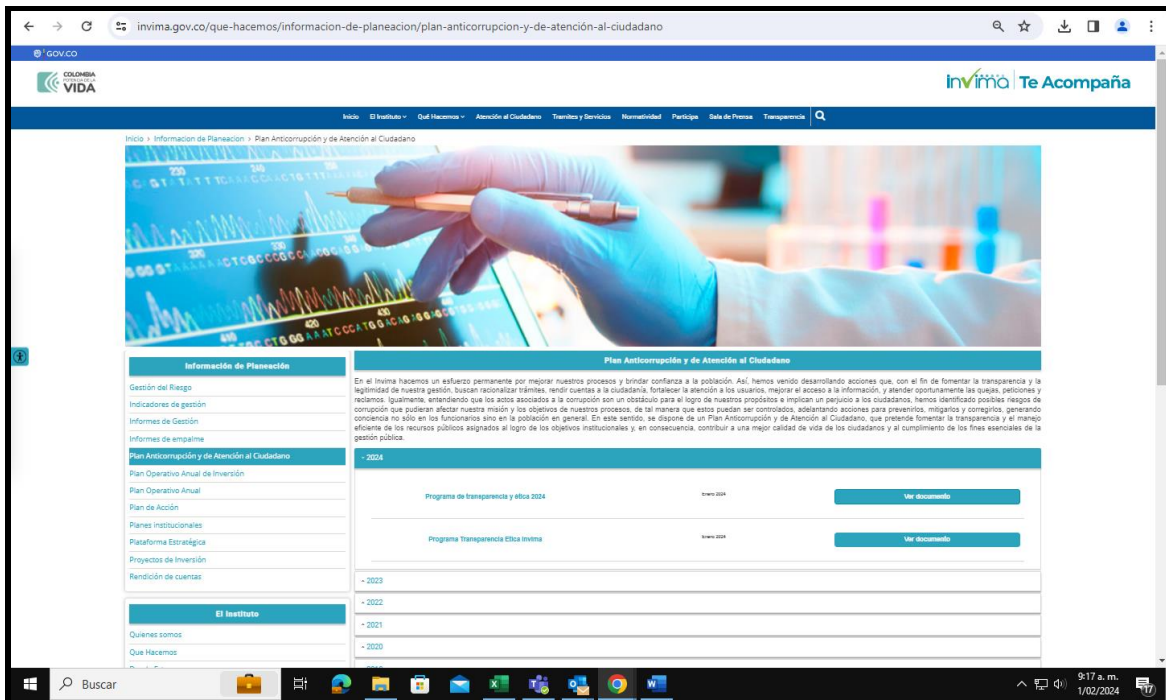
invima.gov.co/que-hacemos/informacion-de-planeacion/plan-anticorrupcion-y-de-atención-al-ciudadano

GOV.CO

COLOMBIA POTENCIA DE LA VIDA

invima | Te Acompaña

Inicio El Instituto Qué Hacemos Atención al Ciudadano Tramites y Servicios Normatividad Participa Sala de Prensa Transparencia

Inicio › Informacion de Planeacion › Plan Anticorrupción y de Atención al Ciudadano

Información de Planeación

Gestión del Riesgo
Indicadores de gestión
Informes de Gestión
Informes de empalme
Plan Anticorrupción y de Atención al Ciudadano
Plan Operativo Anual de Inversión
Plan Operativo Anual
Plan de Acción
Planes institucionales
Plataforma Estratégica
Proyectos de Inversión
Rendición de cuentas

El Instituto

Quienes somos
Que Hacemos

Plan Anticorrupción y de Atención al Ciudadano

En el Invima hacemos un esfuerzo permanente por mejorar nuestros procesos y brindar confianza a la población. Así, hemos venido desarrollando acciones que, con el fin de fomentar la transparencia y la legitimidad de nuestra gestión, buscan racionalizar trámites, rendir cuentas a la ciudadanía, fortalecer la atención a los usuarios, mejorar el acceso a la información, y atender oportunamente las quejas, peticiones y reclamos. Igualmente, entendiendo que los actos asociados a la corrupción son un obstáculo para el logro de nuestros propósitos e implican un perjuicio a los ciudadanos, hemos identificado posibles riesgos de corrupción que pudieran afectar nuestra misión y los objetivos de nuestros procesos, de tal manera que estos puedan ser controlados, adelantando acciones para prevenirlos, mitigarlos y corregirlos, generando conciencia no sólo en los funcionarios sino en la población en general. En este sentido, se dispone de un Plan Anticorrupción y de Atención al Ciudadano, que pretende fomentar la transparencia y el manejo eficiente de los recursos públicos asignados al logro de los objetivos institucionales y, en consecuencia, contribuir a una mejor calidad de vida de los ciudadanos y al cumplimiento de los fines esenciales de la gestión pública.

- 2024

Programa de transparencia y ética 2024 | Enero 2024 | Ver documento

Programa Transparencia Etica Invima | Enero 2024 | Ver documento

- 2023
- 2022
- 2021
- 2020

Buscar

9:17 a. m.
1/02/2024